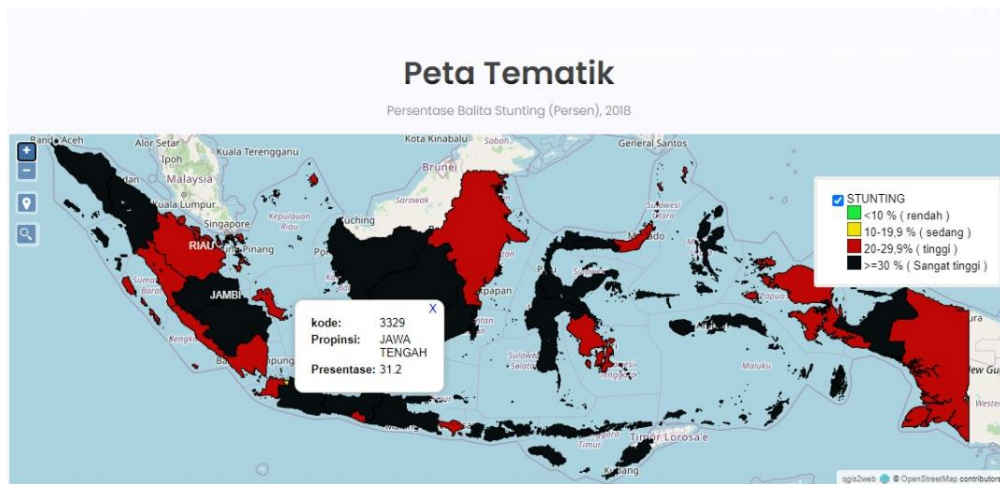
Peta Tematik

Persentase Balita Stunting (Persen), 2018

+
-

Banda Aceh
Alor Setar
Ipoh
Kuala Terengganu
Malaysia
Kuala Lumpur
Singapore
Kepulauan Riau
RIAU
Pangkal Pinang
JAMBI
Bengkulu
Kuching
Sarawak
Brunei
Kota Kinabalu
Sabah
General Santos
Sulawesi Utara
Manado
Balikpapan
Sulawesi Selatan
Papua
New Gu
Timor Lorosa'e
Kupang

STUNTING
<10 % ( rendah )
10-19,9 % ( sedang )
20-29,9% ( tinggi )
>=30 % ( Sangat tinggi )

X
kode: 3329
Propinsi: JAWA TENGAH
Presentase: 31.2

qgis2web © OpenStreetMap contributors